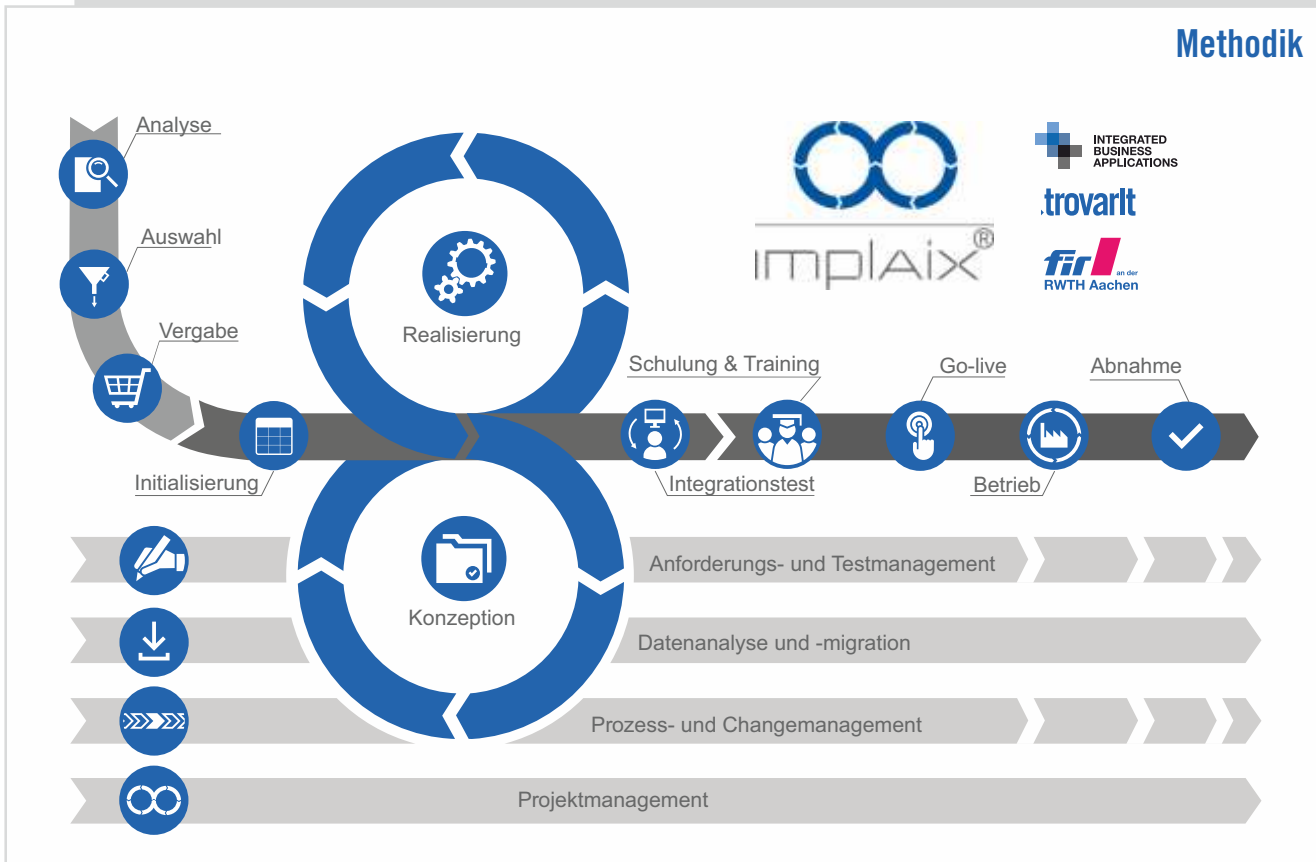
Methodik

Analyse

Auswahl

Vergabe

Initialisierung

Realisierung

Konzeption

implaix®

INTEGRATED BUSINESS APPLICATIONS

trovarIt

fir an der RWTH Aachen

Schulung & Training

Go-live

Abnahme

Integrationstest

Betrieb

Anforderungs- und Testmanagement

Datenanalyse und -migration

Prozess- und Changemanagement

Projektmanagement